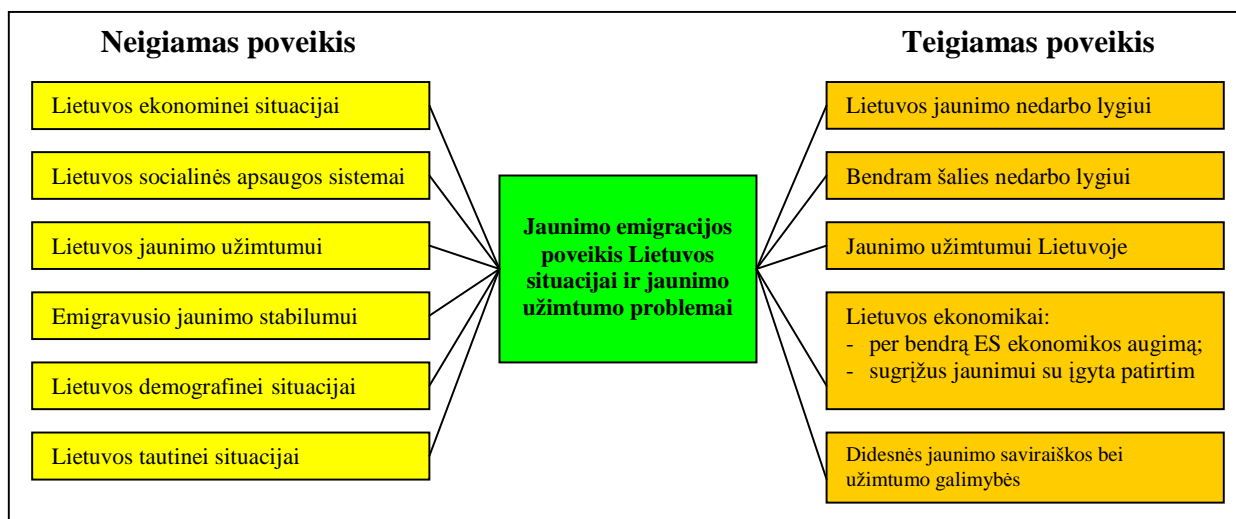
Neigiamas poveikis

Lietuvos ekonominei situacijai

Lietuvos socialinės apsaugos sistemai

Lietuvos jaunimo užimtumui

Emigravusio jaunimo stabilumui

Lietuvos demografinei situacijai

Lietuvos tautinei situacijai

Jaunimo emigracijos poveikis Lietuvos situacijai ir jaunimo užimtumo problemai

Teigiamas poveikis

Lietuvos jaunimo nedarbo lygiui

Bendram šalies nedarbo lygiui

Jaunimo užimtumui Lietuvoje

Lietuvos ekonomikai:
- per bendrą ES ekonomikos augimą;
- sugrįžus jaunimui su įgyta patirtim

Didesnės jaunimo saviraiškos bei užimtumo galimybės